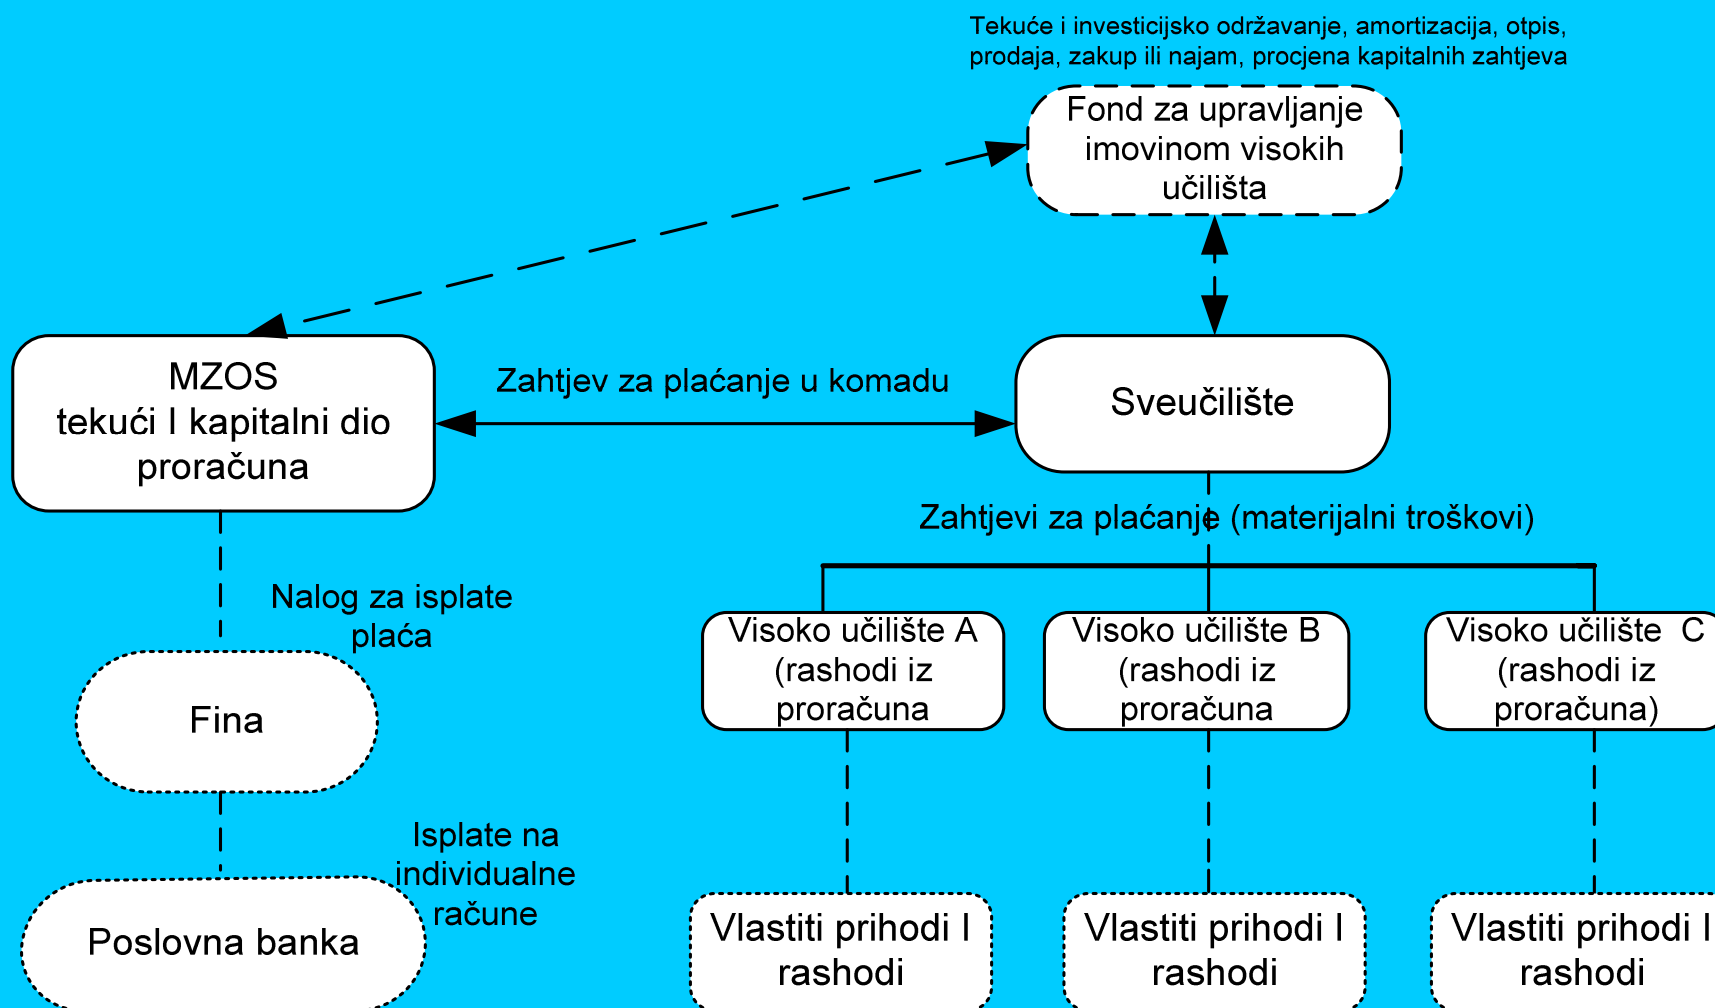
Tekuće i investicijsko održavanje, amortizacija, otpis, prodaja, zakup ili najam, procjena kapitalnih zahtjeva

Fond za upravljanje imovinom visokih učilišta

MZOS tekući I kapitalni dio proračuna

Zahtjev za plaćanje u komadu

Sveučilište

Zahtjevi za plaćanje (materijalni troškovi)

Nalog za isplate plaća

Visoko učilište A (rashodi iz proračuna

Visoko učilište B (rashodi iz proračuna

Visoko učilište C (rashodi iz proračuna)

Fina

Isplate na individualne račune

Poslovna banka

Vlastiti prihodi I rashodi

Vlastiti prihodi I rashodi

Vlastiti prihodi I rashodi